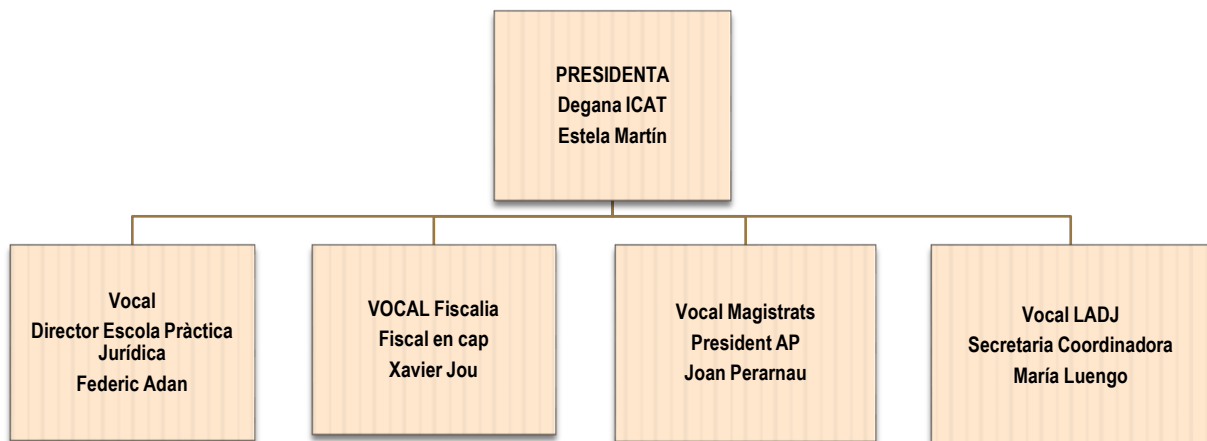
PRESIDENTA
Degana ICAT
Estela Martín

Vocal
Director Escola Pràctica Jurídica
Federic Adan

VOCAL Fiscalia
Fiscal en cap
Xavier Jou

Vocal Magistrats
President AP
Joan Perarnau

Vocal LADJ
Secretaria Coordinadora
María Luengo